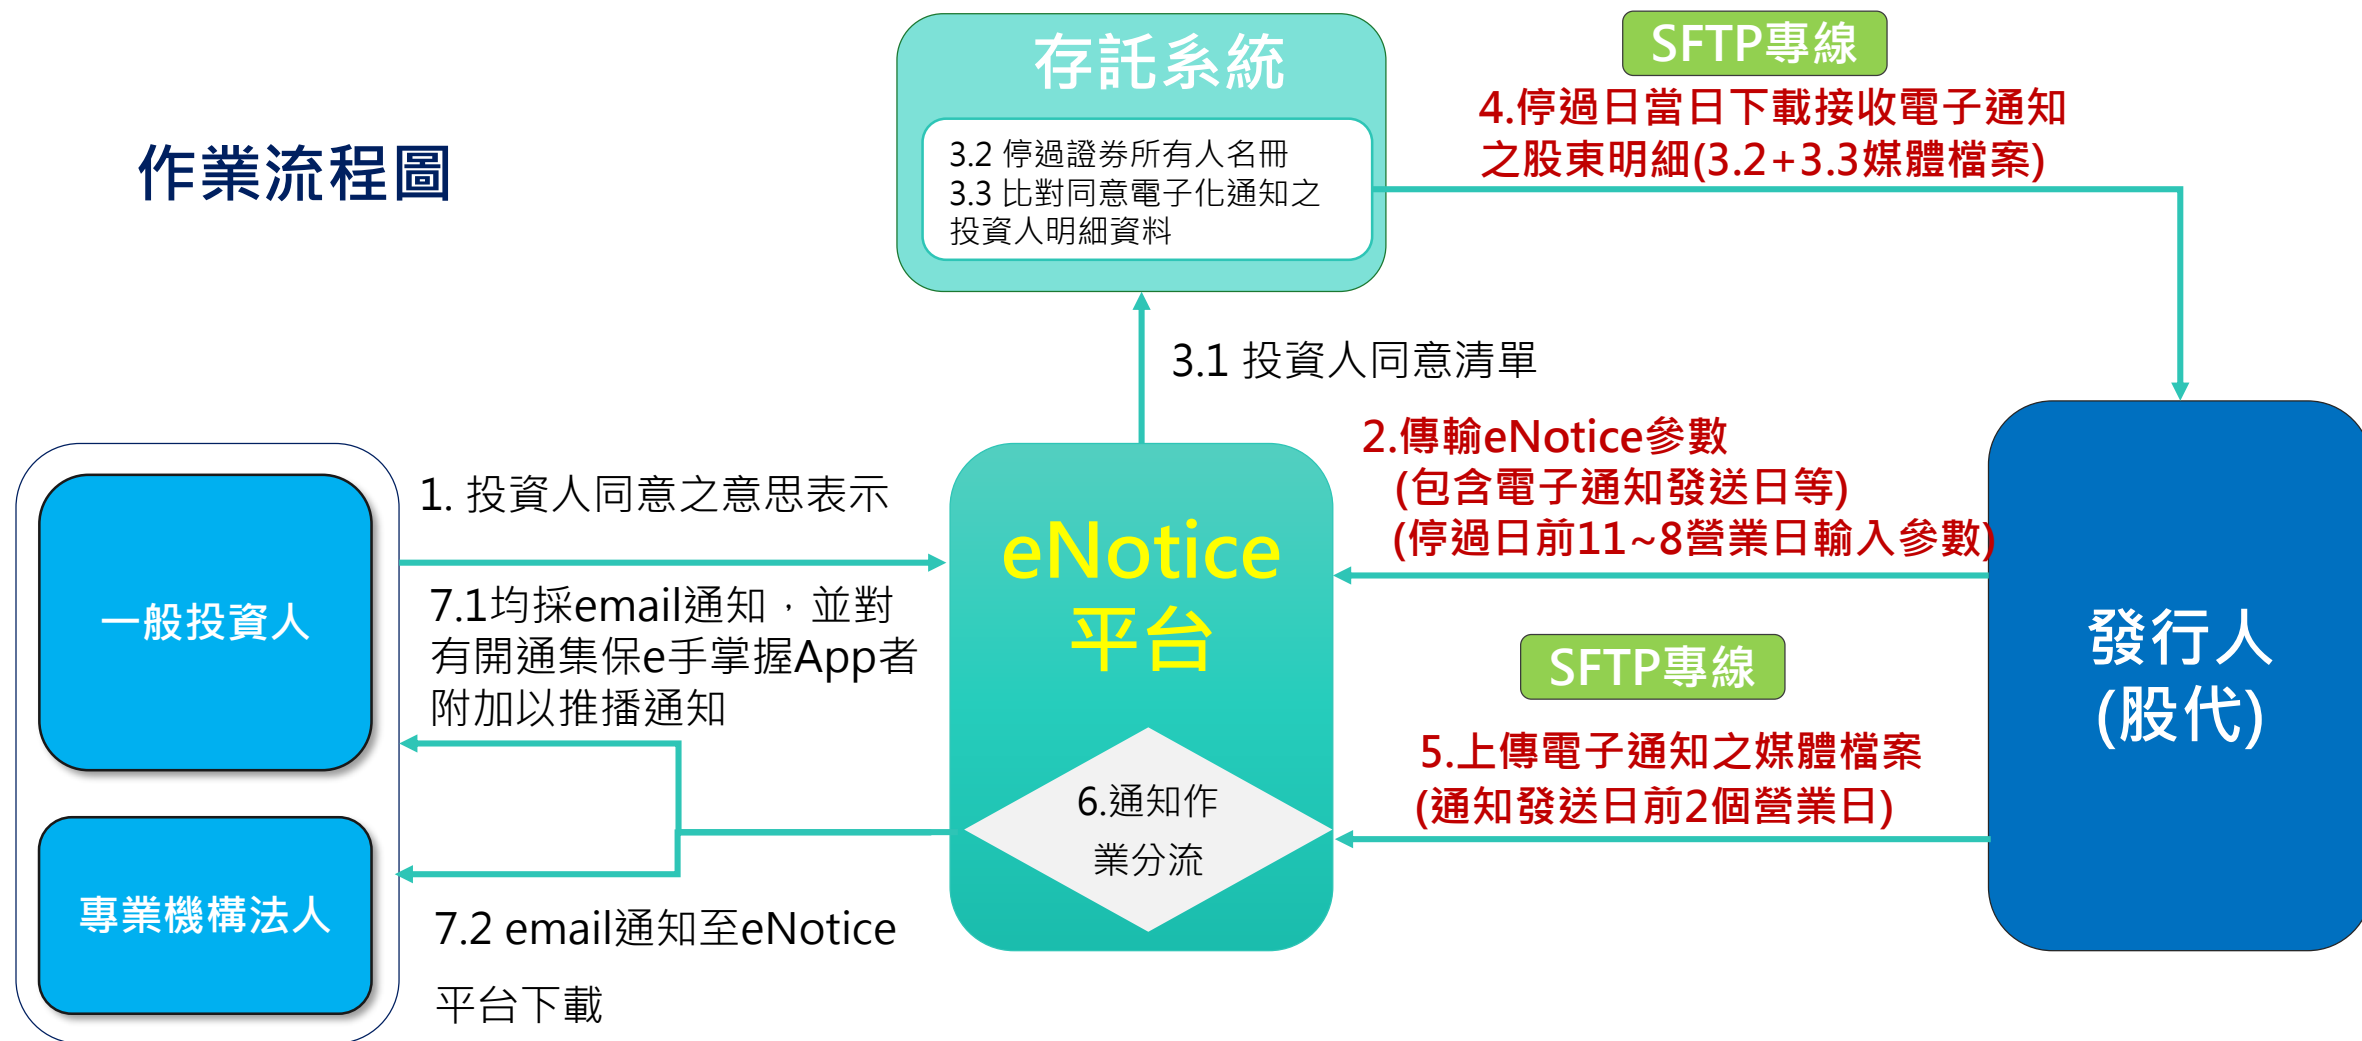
作業流程圖

存託系統

3.2 停過證券所有人名冊
3.3 比對同意電子化通知之投資人明細資料

SFTP專線

4.停過日當日下載接收電子通知之股東明細(3.2+3.3媒體檔案)

3.1 投資人同意清單

2.傳輸eNotice參數
(包含電子通知發送日等)
(停過日前11~8營業日輸入參數)

1. 投資人同意之意思表示

一般投資人

eNotice
平台

發行人
(股代)

7.1均採email通知，並對有開通集保e手掌握App者附加以推播通知

SFTP專線

5.上傳電子通知之媒體檔案
(通知發送日前2個營業日)

6.通知作業分流

專業機構法人

7.2 email通知至eNotice平台下載